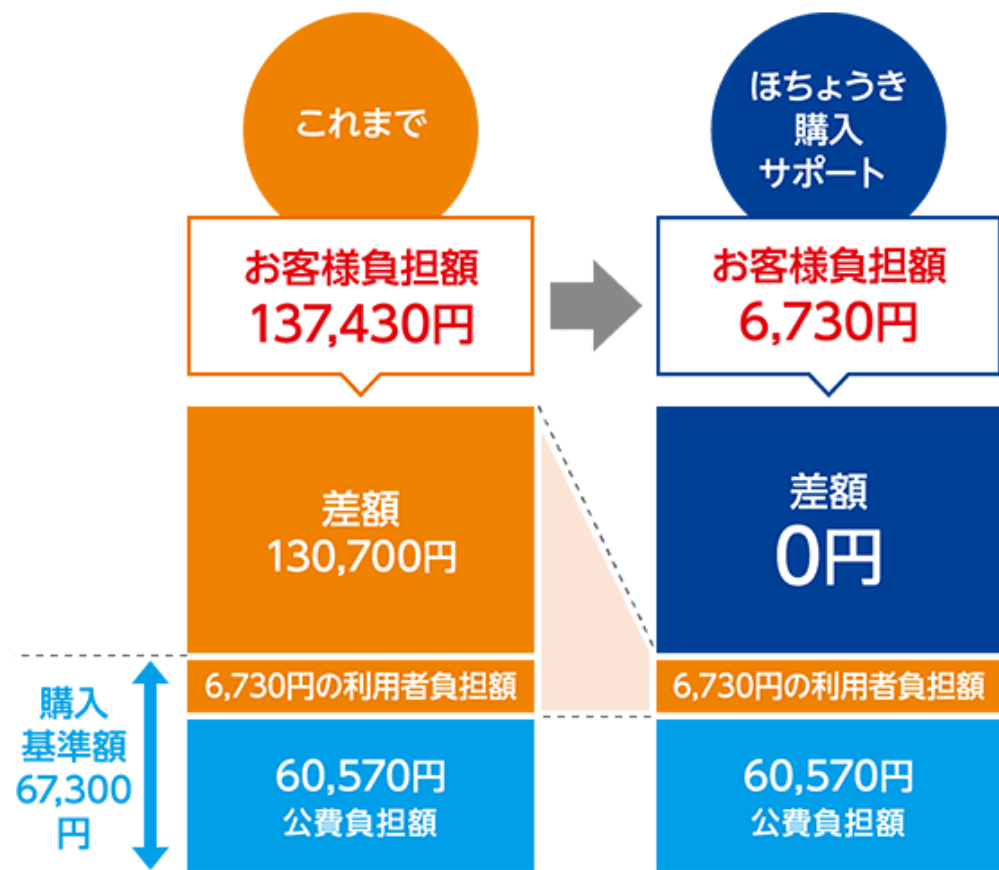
これまで

お客様負担額
137,430円

差額
130,700円

6,730円の利用者負担額

60,570円
公費負担額

ほちょうき
購入
サポート

お客様負担額
6,730円

差額
0円

6,730円の利用者負担額

60,570円
公費負担額

購入
基準額
67,300
円